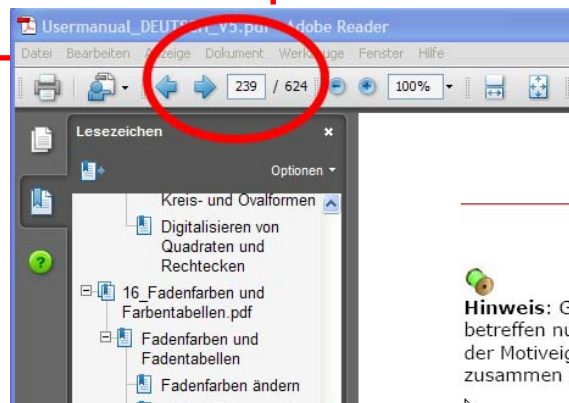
Usermanual_DEUTSCH_V5.pdf - Adobe Reader

Datei Bearbeiten Anzeige Dokument Werkzeuge Fenster Hilfe

239 / 624

100%

Lesezeichen

×

Optionen

Kreis- und Ovalformen

Digitalisieren von Quadraten und Rechtecken

16_Fadenfarben und Farbentabellen.pdf

Fadenfarben und Fadentabellen

Fadenfarben ändern

Hinweis: G

betreffen nu

der Motiveig

zusammen